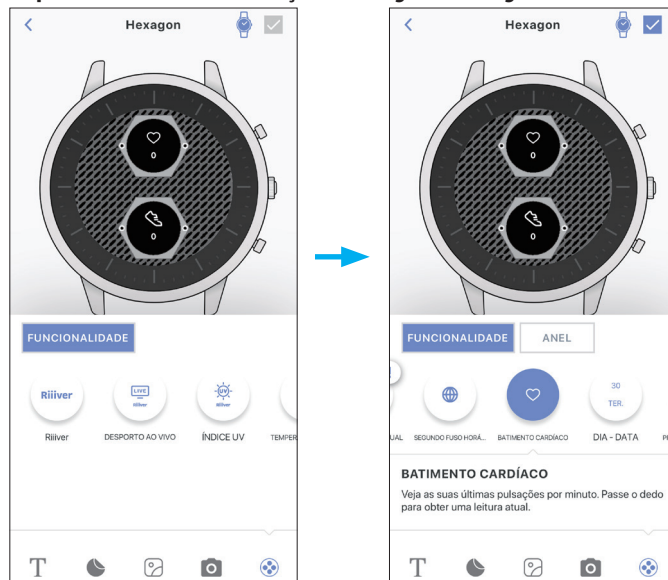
Hexagon

0

0

FUNCIONALIDADE

Riiiver

LIVE Riiiver

UV Riiiver

Riiiver

DESPORTO AO VIVO

ÍNDICE UV

TEMPER

T

Hexagon

0

0

FUNCIONALIDADE

ANEL

30 TER.

UAL

SEGUNDO FUSO HORÁ...

BATIMENTO CARDÍACO

DIA - DATA

PI

BATIMENTO CARDÍACO

Veja as suas últimas pulsações por minuto. Passe o dedo para obter uma leitura atual.

T